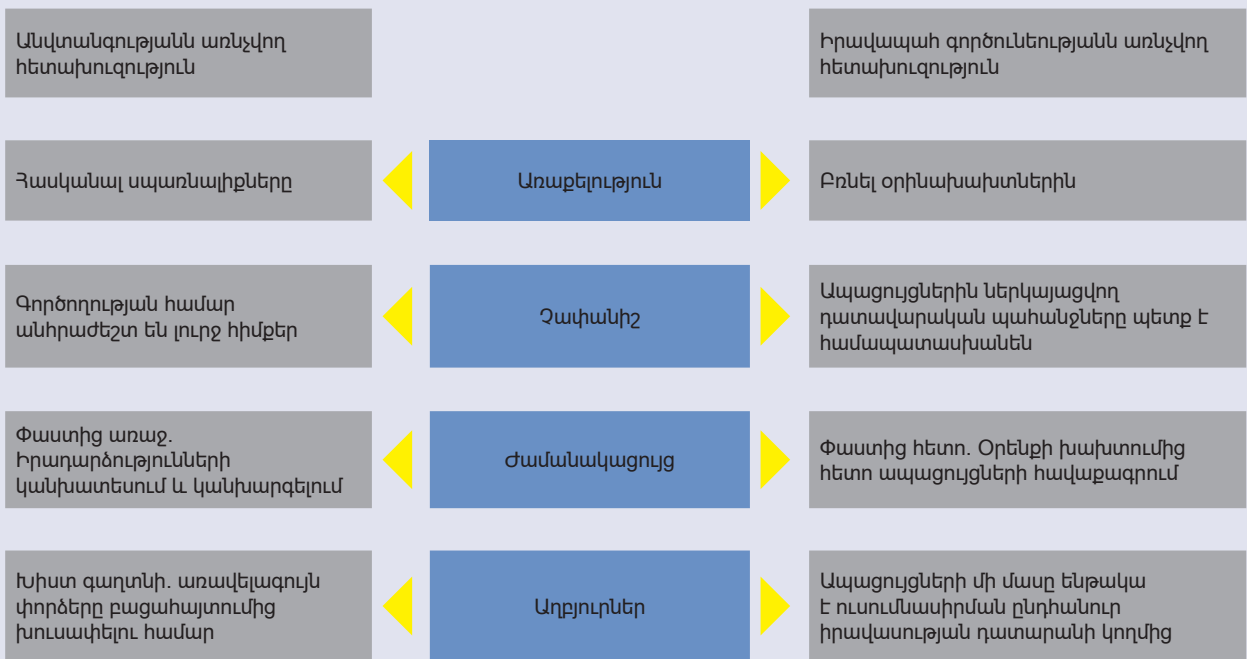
Անվտանգությանն առնչվող հետախուզություն

Իրավապահ գործունեությանն առնչվող հետախուզություն

Հասկանալ սպառնալիքները

Առաքելություն

Բռնել օրինախախտներին

Գործողության համար անհրաժեշտ են լուրջ հիմքեր

Չափանիշ

Ապացույցներին ներկայացվող դատավարական պահանջները պետք է համապատասխանեն

Փաստից առաջ. Իրադարձությունների կանխատեսում և կանխարգելում

Ժամանակացույց

Փաստից հետո. Օրենքի խախտումից հետո ապացույցների հավաքագրում

Խիստ գաղտնի. առավելագույն փորձերը բացահայտումից խուսափելու համար

Աղբյուրներ

Ապացույցների մի մասը ենթակա է ուսումնասիրման ընդհանուր իրավասության դատարանի կողմից